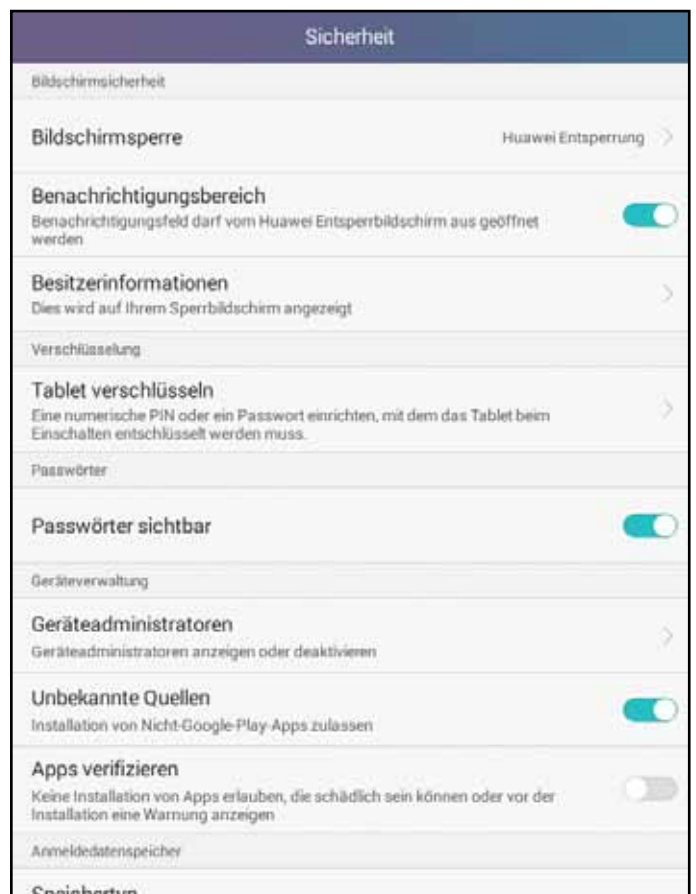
Sicherheit

Bildschirmsicherheit

Bildschirmsperre

Huawei Entsperrung

Benachrichtigungsbereich

Benachrichtigungsfeld darf vom Huawei Entsperrbildschirm aus geöffnet werden

Besitzerinformationen

Dies wird auf Ihrem Sperrbildschirm angezeigt

Verschlüsselung

Tablet verschlüsseln

Eine numerische PIN oder ein Passwort einrichten, mit dem das Tablet beim Einschalten entschlüsselt werden muss.

Passwörter

Passwörter sichtbar

Geräteverwaltung

Geräteadministratoren

Geräteadministratoren anzeigen oder deaktivieren

Unbekannte Quellen

Installation von Nicht-Google-Play-Apps zulassen

Apps verifizieren

Keine Installation von Apps erlauben, die schädlich sein können oder vor der Installation eine Warnung anzeigen

Anmeldedatenspeicher

Speichertyp